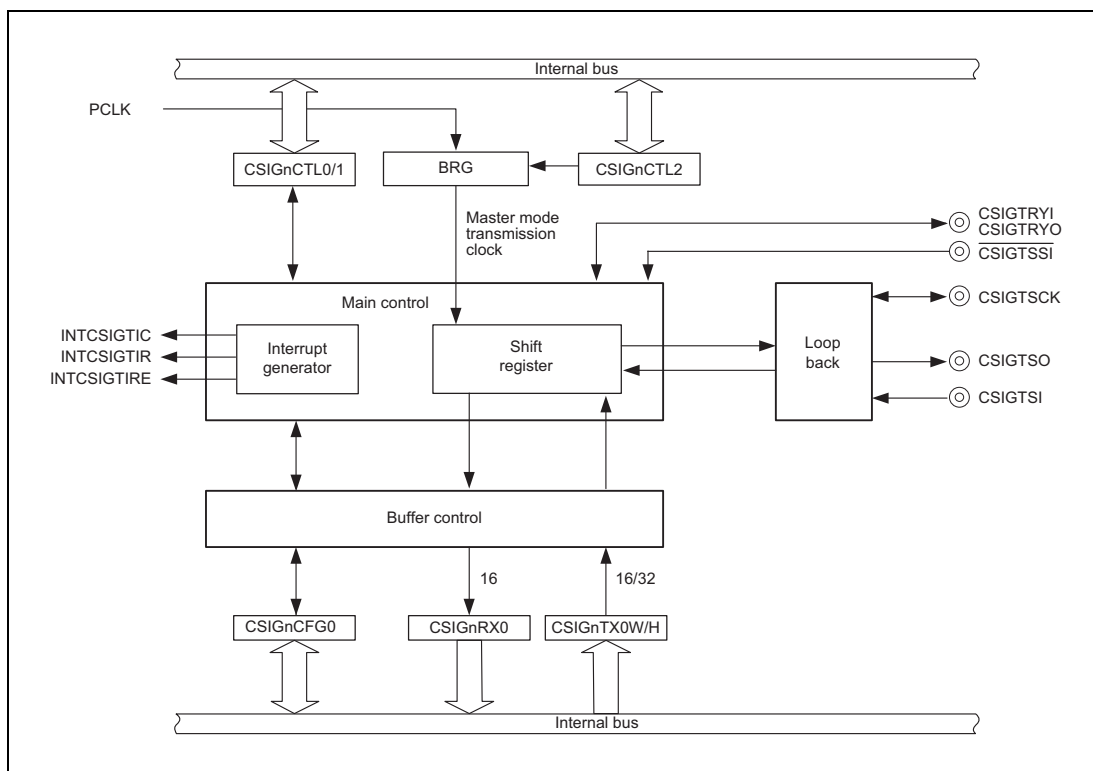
Internal bus

PCLK

CSIGnCTL0/1

BRG

CSIGnCTL2

Master mode transmission clock

CSIGTRYI
CSIGTRYO
$\overline{CSIGTSSI}$

Main control

CSIGTSCK

INTCSIGTIC
INTCSIGTIR
INTCSIGTIRE

Interrupt generator

Shift register

Loop back

CSIGTSO

CSIGTSI

Buffer control

16

16/32

CSIGnCFG0

CSIGnRX0

CSIGnTX0W/H

Internal bus